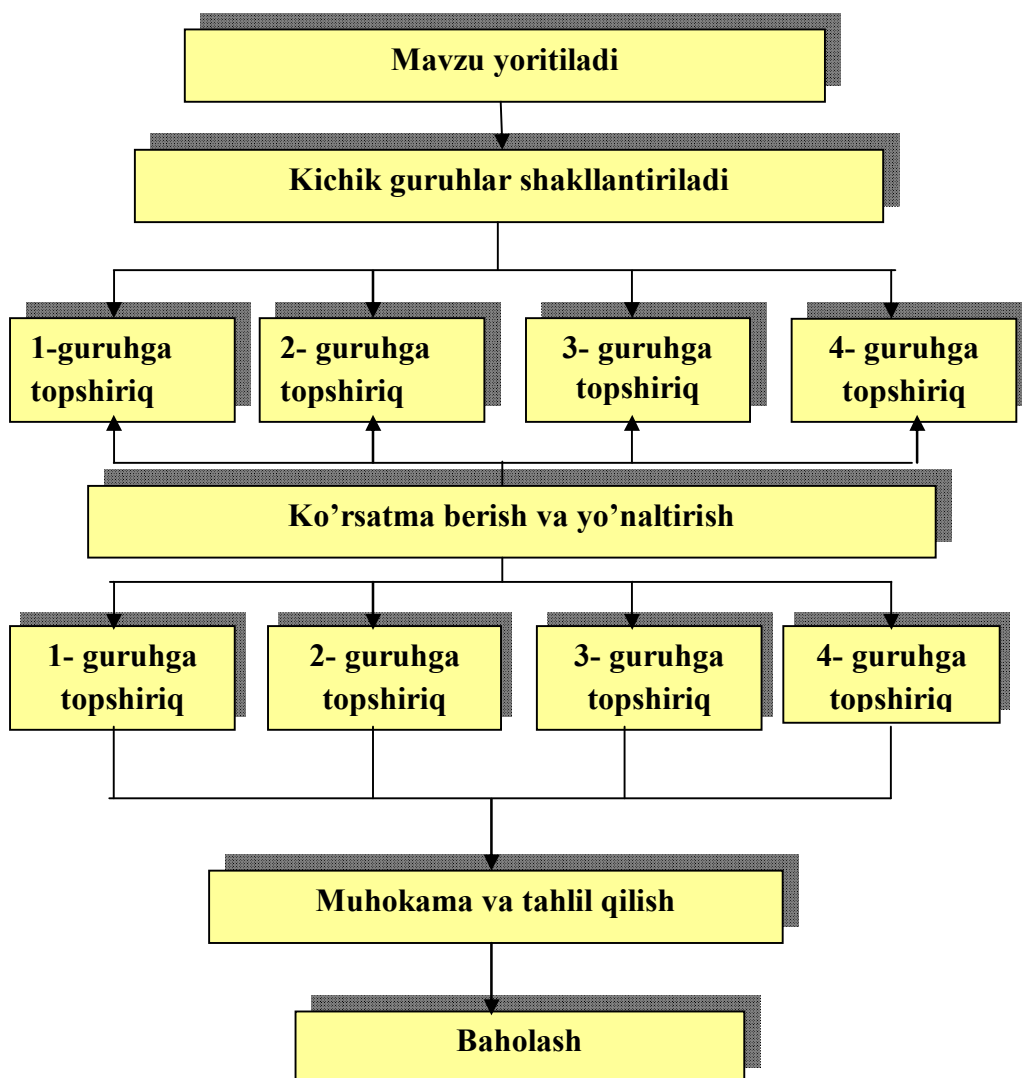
Mavzu yoritiladi

Kichik guruhlar shakllantiriladi

1-guruhga topshiriq

2- guruhga topshiriq

3- guruhga topshiriq

4- guruhga topshiriq

Ko’rsatma berish va yo’naltirish

1- guruhga topshiriq

2- guruhga topshiriq

3- guruhga topshiriq

4- guruhga topshiriq

Muhokama va tahlil qilish

Baholash